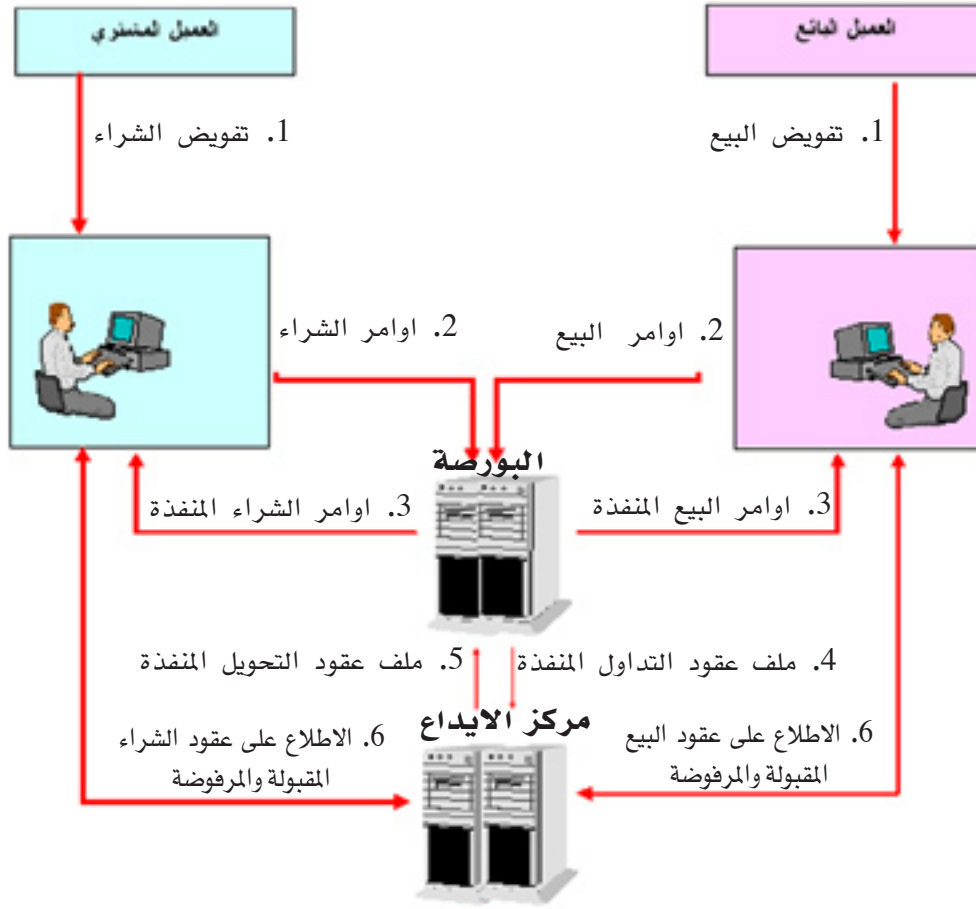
العميل المشتري

العميل البائع

1. تفويض الشراء

1. تفويض البيع

2. اوامر الشراء

2. اوامر البيع

البورصة

3. اوامر الشراء المنفذة

3. اوامر البيع المنفذة

5. ملف عقود التحويل المنفذة

4. ملف عقود التداول المنفذة

مركز الايداع

6. الاطلاع على عقود الشراء المقبولة والمرفوضة

6. الاطلاع على عقود البيع المقبولة والمرفوضة